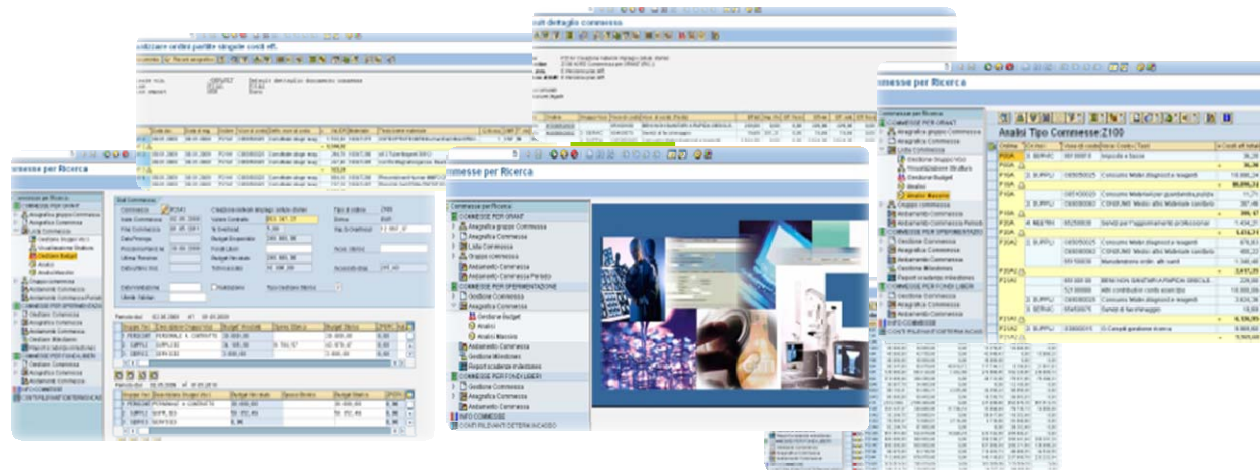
zzare ordini partite singole costi eff.

ult dettaglio commessa

mmesse per Ricerca

mmesse per Ricerca

Analisi Tipo Commesse:Z100

COMMESSE PER GRANT
Anagrafica gruppo Commessa
Anagrafica Commessa
Lista Commessa
Gruppo commessa
Andamento Commessa
Andamento Commessa Periodo
COMMESSE PER SPERIMENTAZIONE
Gestione Commessa
Anagrafica Commessa
Gestione Budget
Analisi
Analisi Massiva
Andamento Commessa
Gestione Milestones
Report scadenza milestone
COMMESSE PER FONDI LIBERI
Gestione Commessa
Anagrafica Commessa
Andamento Commessa
INFO COMMESSE
COSTI RILEVANTI DETERM.INCASSO

Commessa per Grant
Anagrafica gruppo Commessa
Lista Commessa
Gestione Gruppo WU
Visualizzazione Struttura
Gestione Budget
Analisi
Analisi Massiva

Impostie e tasse
Consumo Materiali diagnostici e reagenti
Consumo Materiali per guardaroba pulizia
CONSUMI Materiali diagnostici e reagenti
Servizi per l'aggiornamento professionale
Consumo Materiali diagnostici e reagenti
Consumo Mater. diagn. e reagenti
Manutenzione ordin. attr. sanit.
Altri contributi conto esercizio
Consumo Materiali diagnostici e reagenti
Servizi di facchinaggio
Canoni gestione ricerca